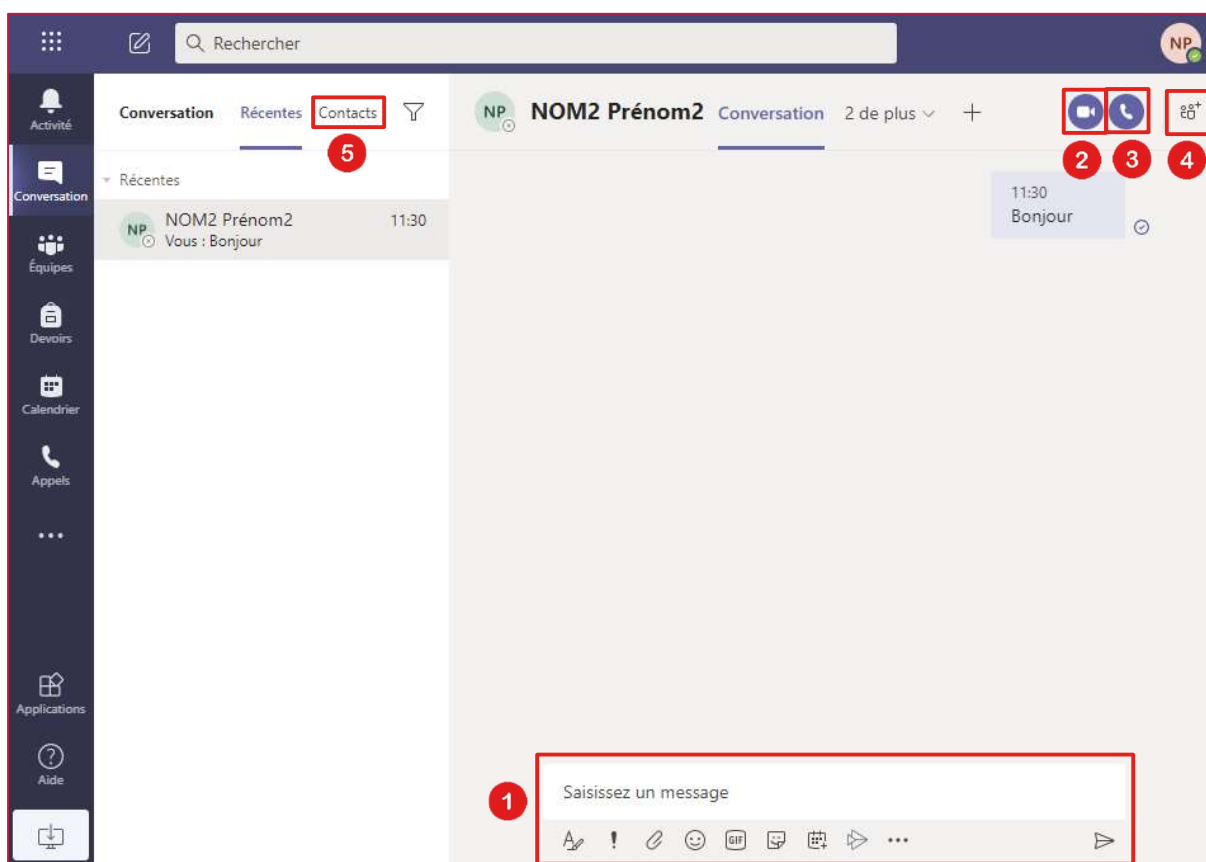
Rechercher

NP

Activité

Conversation

Équipes

Devoirs

Calendrier

Appels

...

Applications

Aide

Conversation Récentes Contacts

5

Récentes

NP NOM2 Prénom2 11:30
Vous : Bonjour

NP NOM2 Prénom2 Conversation 2 de plus +

2 3 4

11:30
Bonjour

1

Saisissez un message

GIF ...